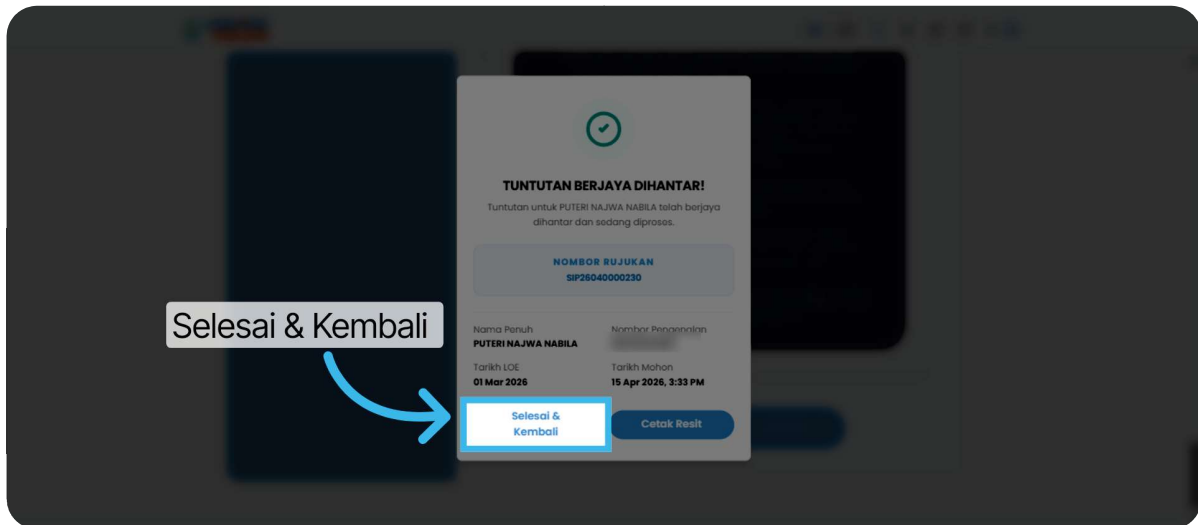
TUNTUTAN BERJAYA DIHANTAR!

Tuntutan untuk PUTERI NAJWA NABILA telah berjaya dihantar dan sedang diproses.

NOMBOR RUJUKAN
SIP26040000230

Selesai & Kembali

Nama Penuh
PUTERI NAJWA NABILA

Nombor Pengenalan
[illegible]

Tarikh LOE
01 Mar 2026

Tarikh Mohon
15 Apr 2026, 3:33 PM

Selesai & Kembali

Cetak Resit